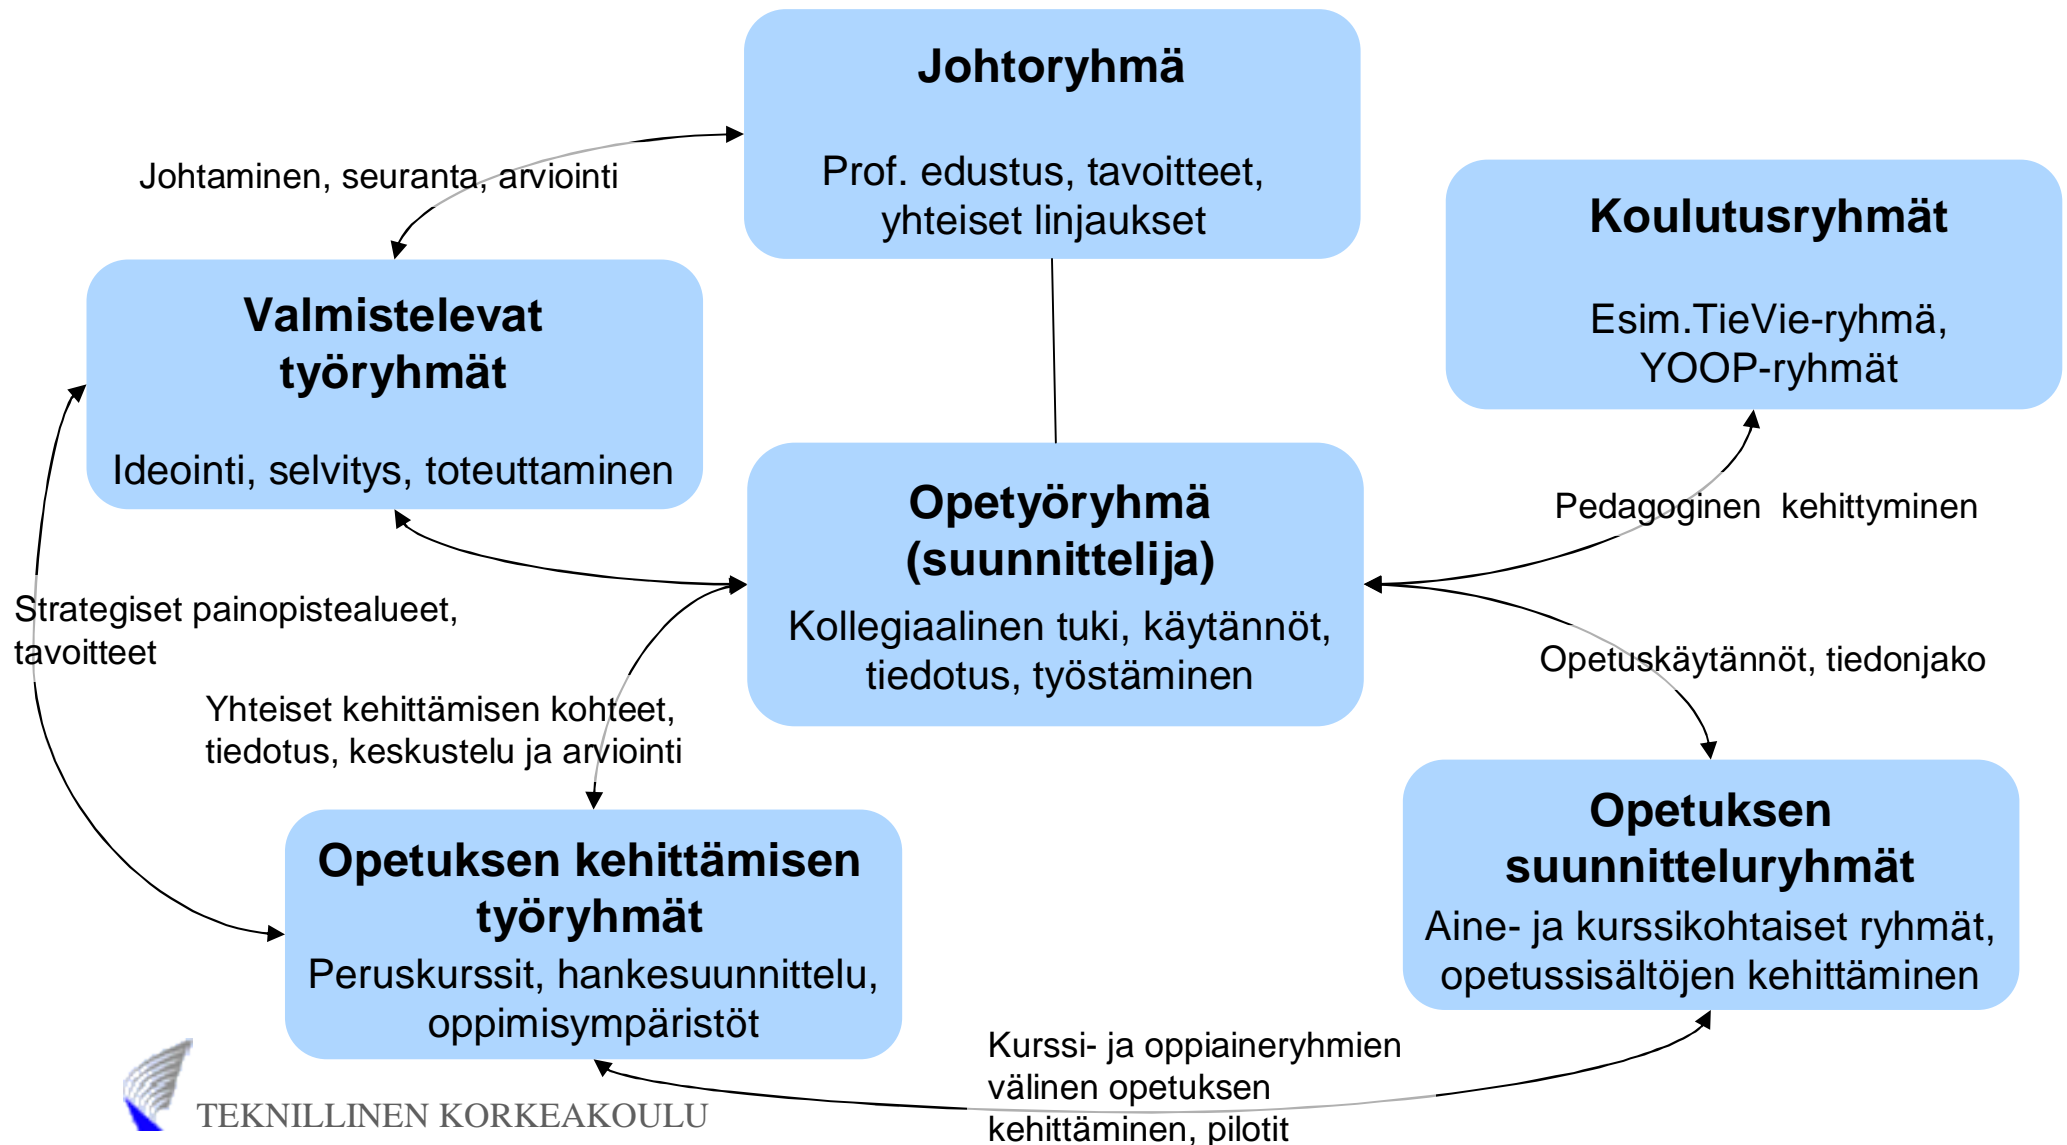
Johtoryhmä

Prof. edustus, tavoitteet, yhteiset linjaukset

Johtaminen, seuranta, arviointi

Koulutusryhmät

Esim.TieVie-ryhmä, YOOP-ryhmät

Valmistelevat työryhmät

Ideointi, selvitys, toteuttaminen

Opetyöryhmä (suunnittelija)

Kollegiaalinen tuki, käytännöt, tiedotus, työstäminen

Pedagoginen kehittyminen

Strategiset painopistealueet, tavoitteet

Opetuskäytännöt, tiedonjako

Yhteiset kehittämisen kohteet, tiedotus, keskustelu ja arviointi

Opetuksen kehittämisen työryhmät

Peruskurssit, hankesuunnittelu, oppimisympäristöt

Opetuksen suunnitteluryhmät

Aine- ja kurssikohtaiset ryhmät, opetussisältöjen kehittäminen

Kurssi- ja oppiaineryhmien välinen opetuksen kehittäminen, pilotit

TEKNILLINEN KORKEAKOULU